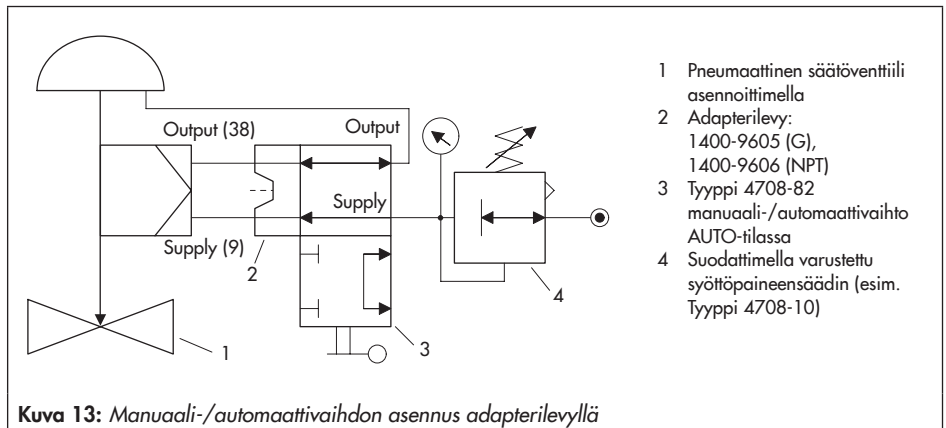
Output (38)

Output

Supply

Supply (9)

2

4

1

3

1 Pneumaattinen säätöventtiili asennoittimella
2 Adapterilevy: 1400-9605 (G), 1400-9606 (NPT)
3 Tyyppi 4708-82 manuaali-/automaattivaihto AUTO-tilassa
4 Suodattimella varustettu syöttöpaineensäädin (esim. Tyyppi 4708-10)

**Kuva 13:** *Manuaali-/automaattivaihdon asennus adapterilevyllä*